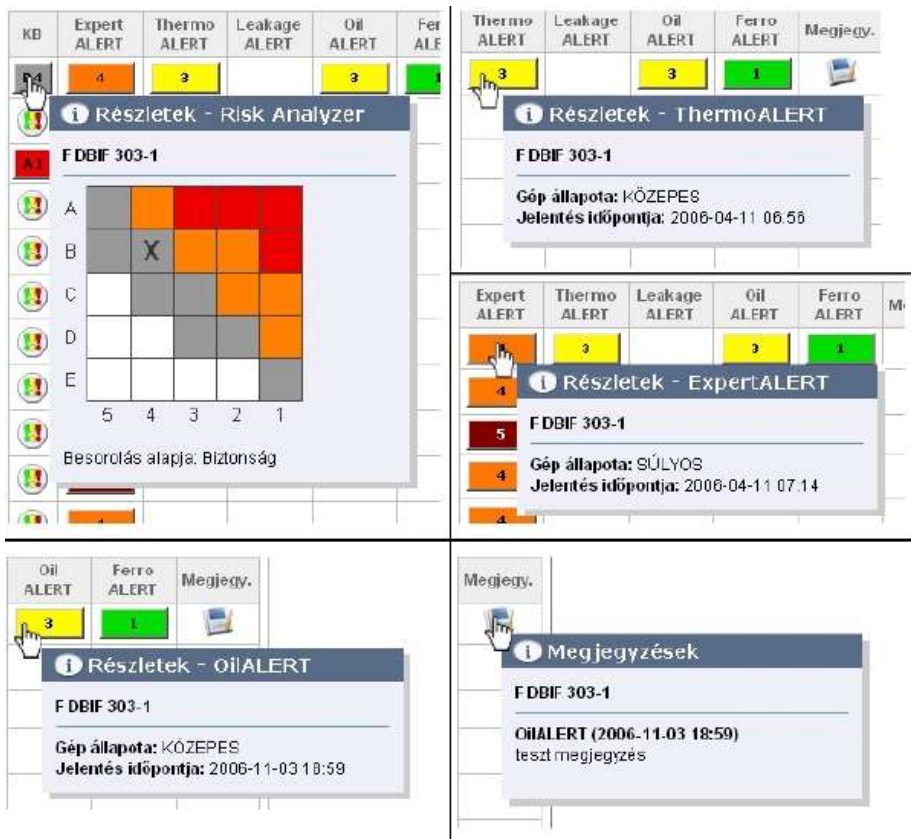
| KB | Expert ALERT | Thermo ALERT | Leakage ALERT | Oil ALERT | Fer ALE |
|---|---|---|---|---|---|
| B4 | 4 | 3 | | 3 | 1 |
| | | | | | |
| A1 | | | | | |

Részletek - Risk Analyzer

F DBIF 303-1

A
B X
C
D
E
5 4 3 2 1

Besorolás alapja: Biztonság

4

| Thermo ALERT | Leakage ALERT | Oil ALERT | Ferro ALERT | Megjegy. |
|---|---|---|---|---|
| 3 | | 3 | 1 | |

Részletek - ThermoALERT

F DBIF 303-1

Gép állapota: KÖZEPES
Jelentés időpontja: 2006-04-11 06.56

| Expert ALERT | Thermo ALERT | Leakage ALERT | Oil ALERT | Ferro ALERT | Me |
|---|---|---|---|---|---|
| 4 | 3 | | 3 | 1 | |

4
5
4
4

Részletek - ExpertALERT

F DBIF 303-1

Gép állapota: SÚLYOS
Jelentés időpontja: 2006-04-11 07.14

| Oil ALERT | Ferro ALERT | Megjegy. |
|---|---|---|
| 3 | 1 | |

Részletek - OilALERT

F DBIF 303-1

Gép állapota: KÖZEPES
Jelentés időpontja: 2006-11-03 18:59

Megjegy.

Megjegyzések

F DBIF 303-1

OilALERT (2006-11-03 18:59)
teszt megjegyzés